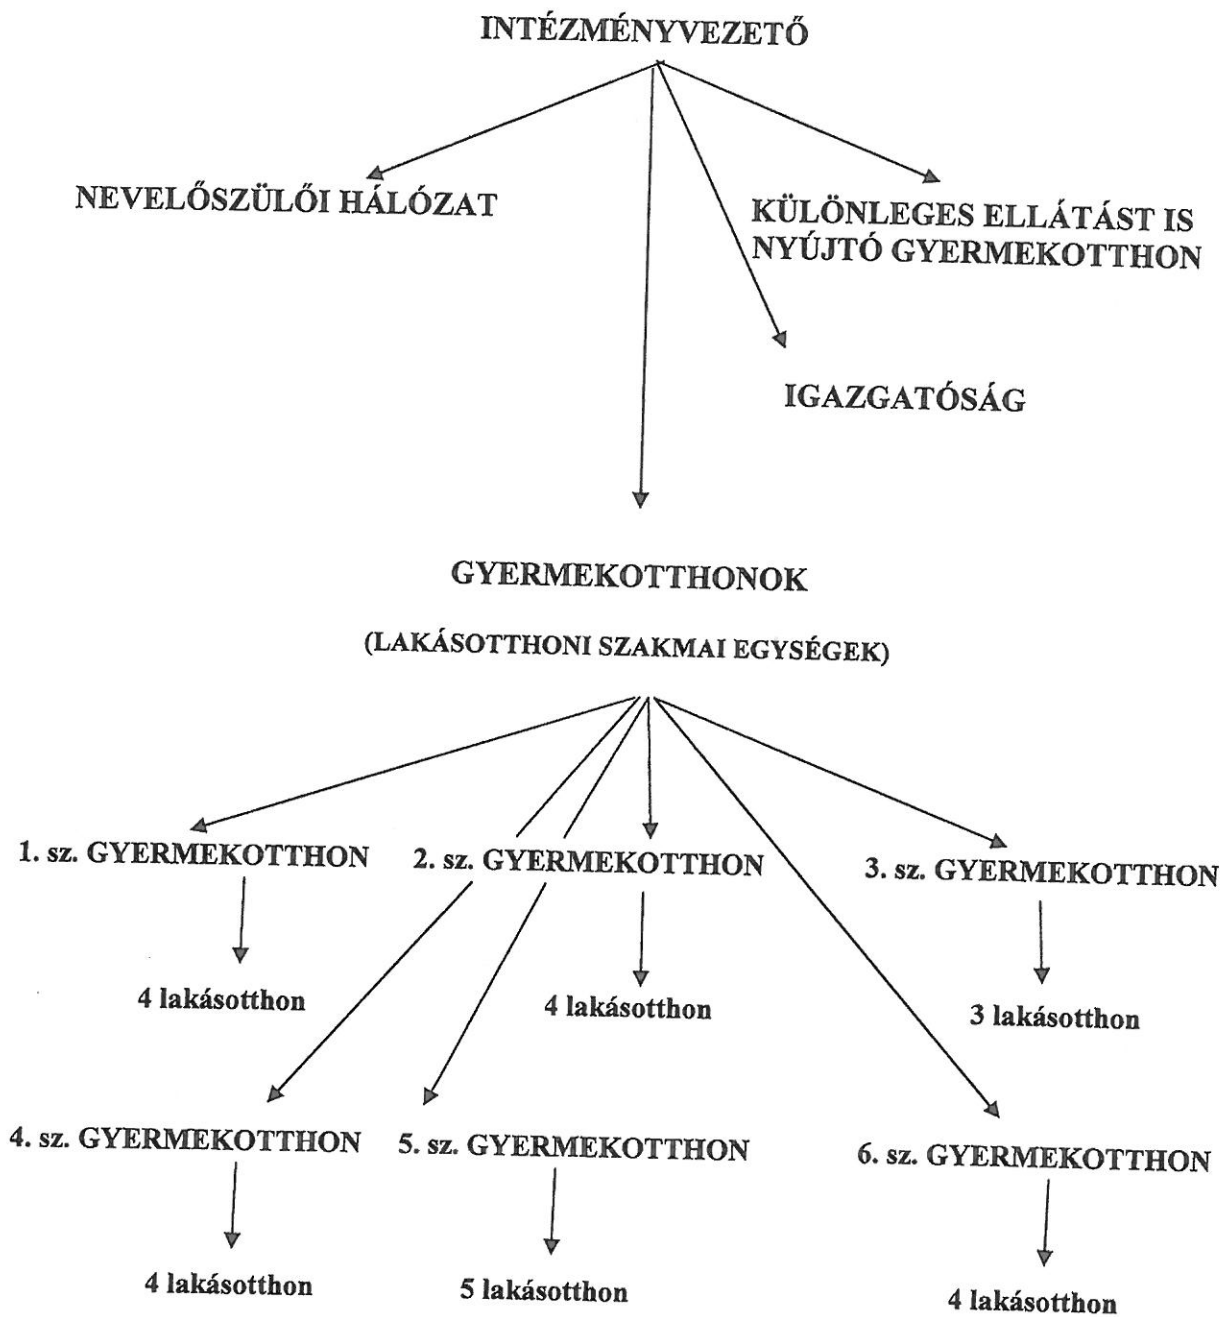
INTÉZMÉNYVEZETŐ

NEVELŐSZÜLŐI HÁLÓZAT

KÜLÖNLEGES ELLÁTÁST IS NYÚJTÓ GYERMEKOTTHON

IGAZGATÓSÁG

GYERMEKOTTHONOK

(LAKÁSOTTHONI SZAKMAI EGYSÉGEK)

1. sz. GYERMEKOTTHON

2. sz. GYERMEKOTTHON

3. sz. GYERMEKOTTHON

4 lakásotthon

4 lakásotthon

3 lakásotthon

4. sz. GYERMEKOTTHON

5. sz. GYERMEKOTTHON

6. sz. GYERMEKOTTHON

4 lakásotthon

5 lakásotthon

4 lakásotthon